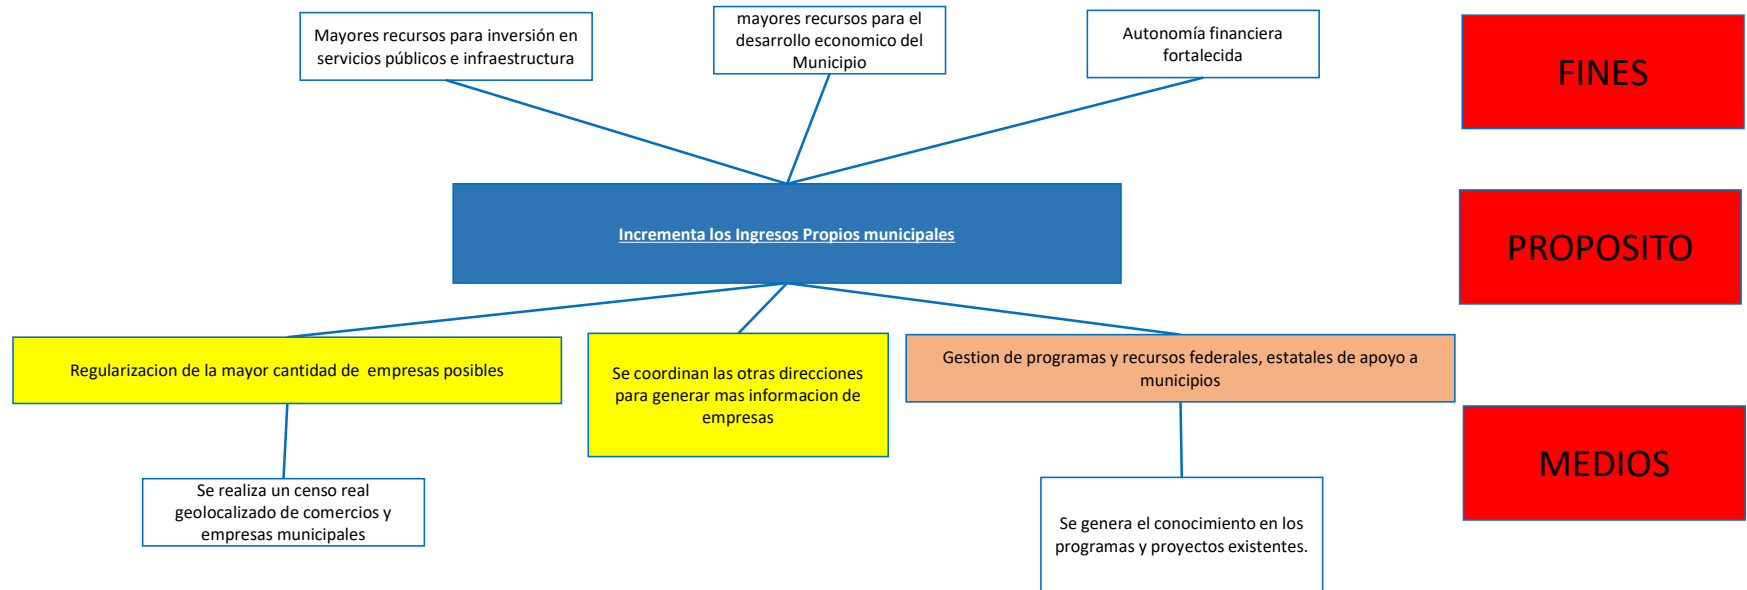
Mayores recursos para inversión en servicios públicos e infraestructura

mayores recursos para el desarrollo economico del Municipio

Autonomía financiera fortalecida

FINES

Incrementa los Ingresos Propios municipales

PROPOSITO

Regularizacion de la mayor cantidad de empresas posibles

Se coordinan las otras direcciones para generar mas informacion de empresas

Gestion de programas y recursos federales, estatales de apoyo a municipios

MEDIOS

Se realiza un censo real geolocalizado de comercios y empresas municipales

Se genera el conocimiento en los programas y proyectos existentes.